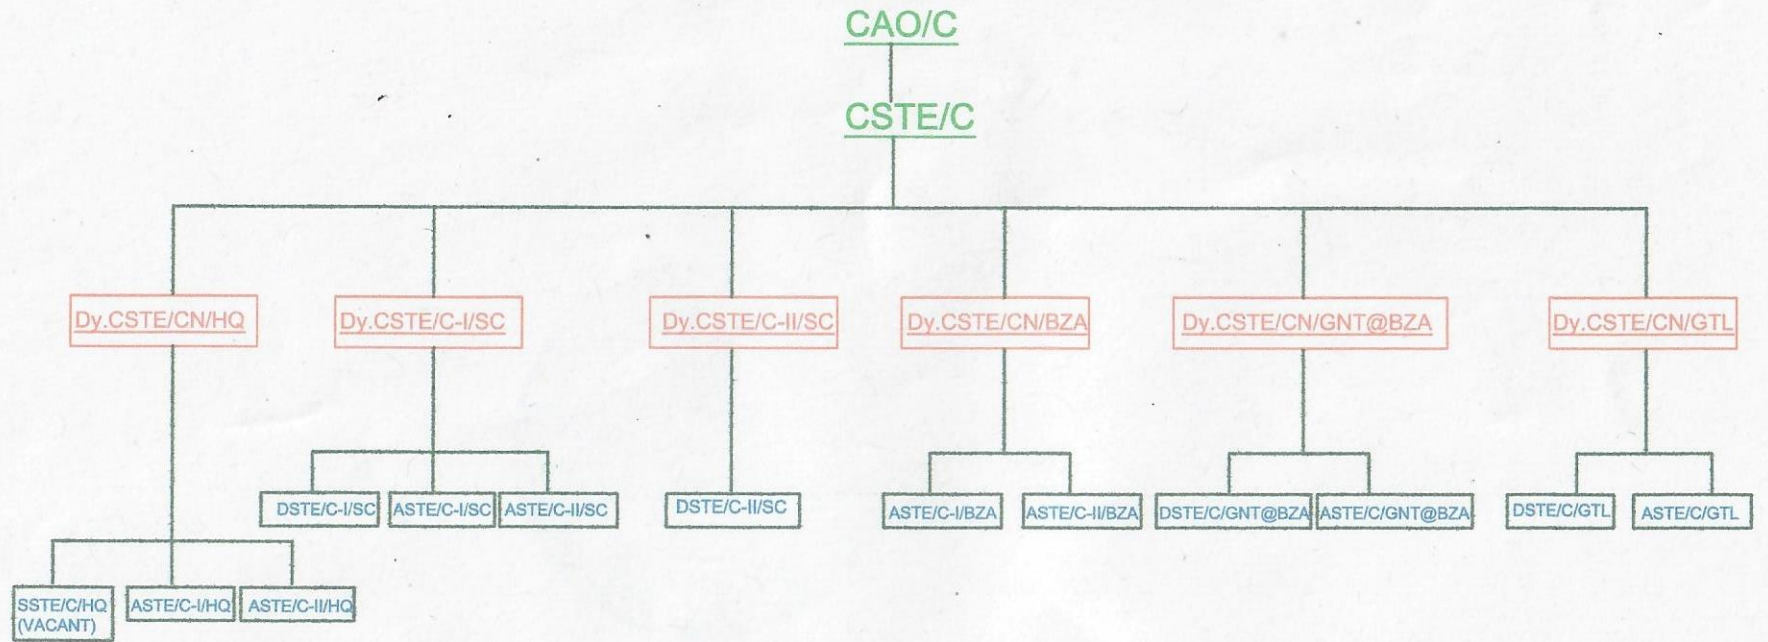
CAO/C

CSTE/C

Dy.CSTE/CN/HQ

Dy.CSTE/C-I/SC

Dy.CSTE/C-II/SC

Dy.CSTE/CN/BZA

Dy.CSTE/CN/GNT@BZA

Dy.CSTE/CN/GTL

DSTE/C-I/SC
ASTE/C-I/SC
ASTE/C-II/SC

DSTE/C-II/SC

ASTE/C-I/BZA
ASTE/C-II/BZA

DSTE/C/GNT@BZA
ASTE/C/GNT@BZA

DSTE/C/GTL
ASTE/C/GTL

SSTE/C/HQ (VACANT)
ASTE/C-I/HQ
ASTE/C-II/HQ